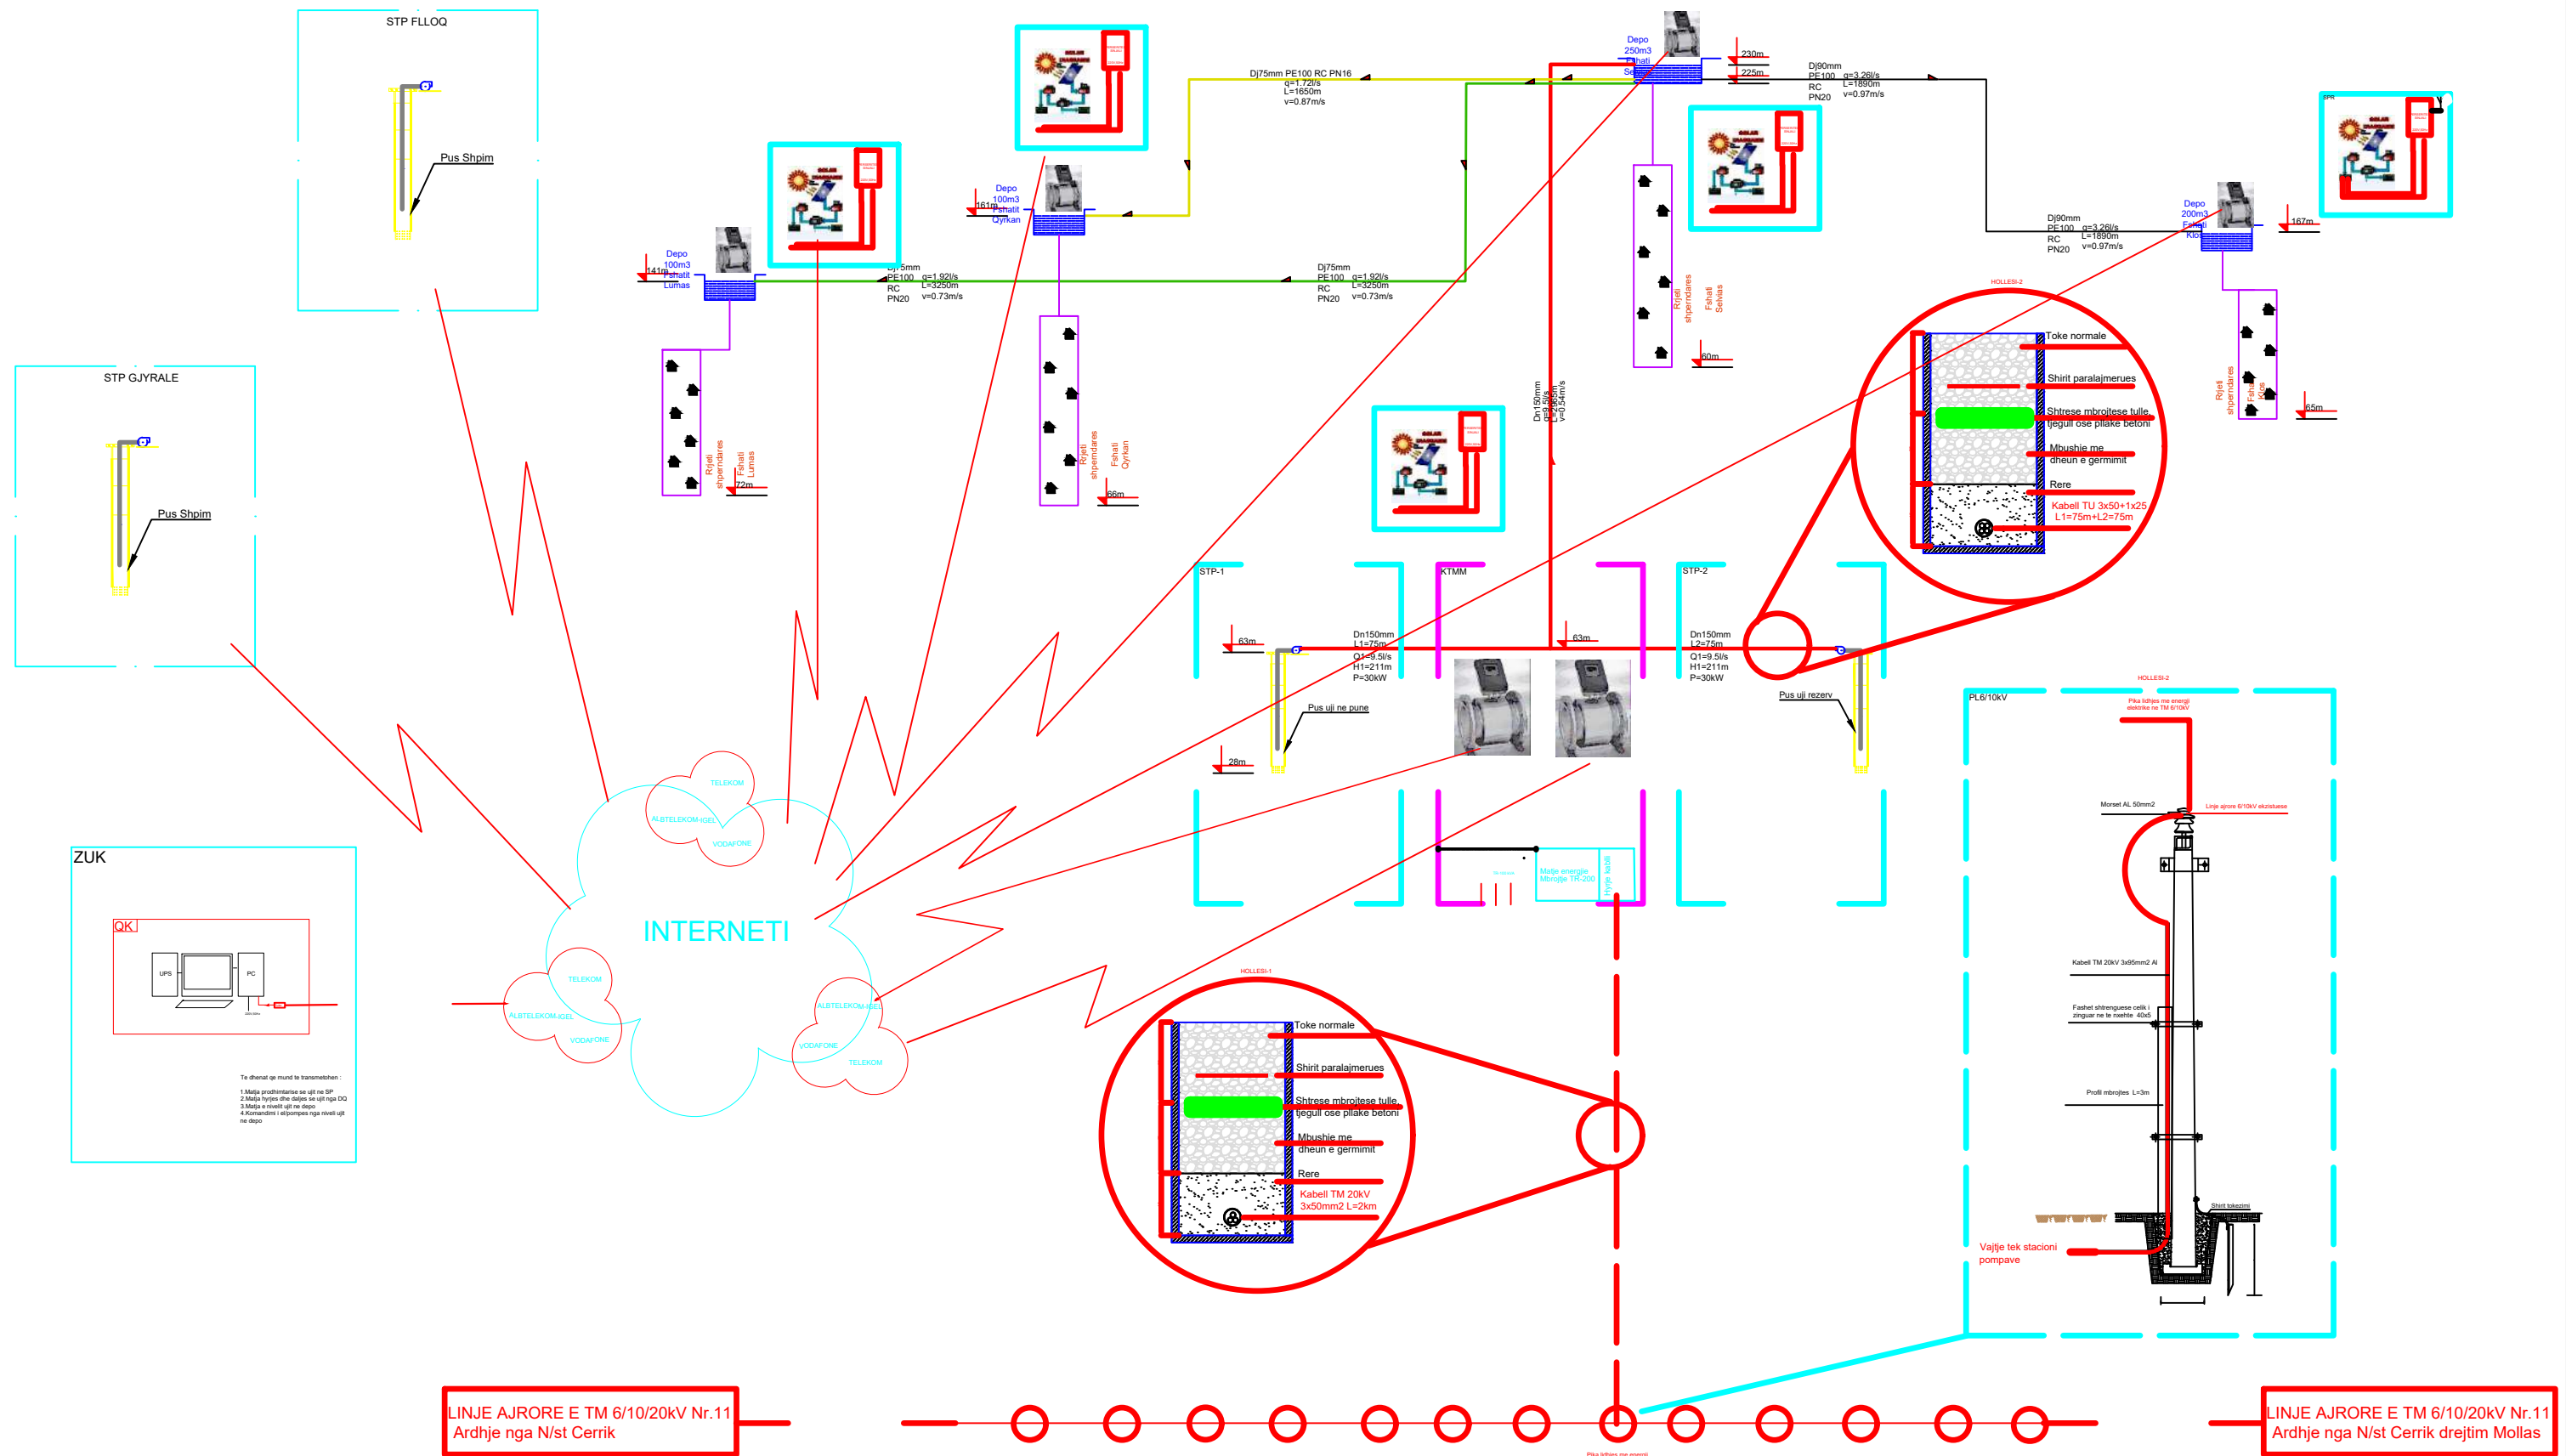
STP FLLOQ

Pus Shpim

STP GJYRALE

Pus Shpim

ZUK

QK

UPS

PC

Te dhenat qe mund te transmetohen :
1.Matja prodhimtarise se ujit ne SP
2.Matja hyrjes dhe daljes se ujit nga DQ
3.Matja e nivelit ujit ne depo
4.Komandimi i el/pompes nga niveli ujit ne depo

INTERNETI

TELEKOM
ALBTELEKOM-IGEL
VODAFONE

TELEKOM
ALBTELEKOM-IGEL
VODAFONE

ALBTELEKOM-IGEL
VODAFONE
TELEKOM

Depo 100m3 Fshatit Lumas
141m

Rrjeti shperndares
Fshati Lumas
72m

Dj75mm PE100 RC PN20 q=1.92l/s L=3250m v=0.73m/s

Depo 100m3 Fshatit Qyrkan
161m

Rrjeti shperndares
Fshati Qyrkan
66m

Dj75mm PE100 RC PN16 q=1.72l/s L=1650m v=0.87m/s

Dj75mm PE100 RC PN20 q=1.92l/s L=3250m v=0.73m/s

Depo 250m3 Fshati Selvas
230m
225m

Dj90mm PE100 RC PN20 q=3.26l/s L=1890m v=0.97m/s

Rrjeti shperndares
Fshati Selvas
60m

Dn150mm q=9.5l/s L=2500m v=0.54m/s

Dj90mm PE100 RC PN20 q=3.26l/s L=1890m v=0.97m/s

Depo 200m3 Fshati Kloz
167m

Rrjeti shperndares
Fshati Kloz
65m

HOLLESI-2
Toke normale
Shirit paralajmerues
Shtrese mbrojtese tulle, tjegull ose pllake betoni
Mbushje me dheun e germimit
Rere
Kabell TU 3x50+1x25 L1=75m+L2=75m

STP-1
63m
Dn150mm L1=75m Q1=9.5l/s H1=211m P=30kW
Pus uji ne pune
28m

KTMM
63m
Matje energjie Mbrojtje TR-200
Hyrje kabll

STP-2
Dn150mm L2=75m Q1=9.5l/s H1=211m P=30kW
Pus uji rezerv

HOLLESI-1
Toke normale
Shirit paralajmerues
Shtrese mbrojtese tulle, tjegull ose pllake betoni
Mbushje me dheun e germimit
Rere
Kabell TM 20kV 3x50mm2 L=2km

PL6/10kV
HOLLESI-2
Pika lidhjes me energji elektrike ne TM 6/10kV
Morset AL 50mm2
Linje ajrore 6/10kV ekzistuese
Kabell TM 20kV 3x95mm2 Al
Fashet shtrenguese celik i zinguar ne te nxehte 40x5
Profil mbrojtes L=3m
Shirit tokezimi
Vajtje tek stacioni pompave

LINJE AJRORE E TM 6/10/20kV Nr.11
Ardhje nga N/st Cerrik

LINJE AJRORE E TM 6/10/20kV Nr.11
Ardhje nga N/st Cerrik drejtim Mollas

Pika lidhjes me energji